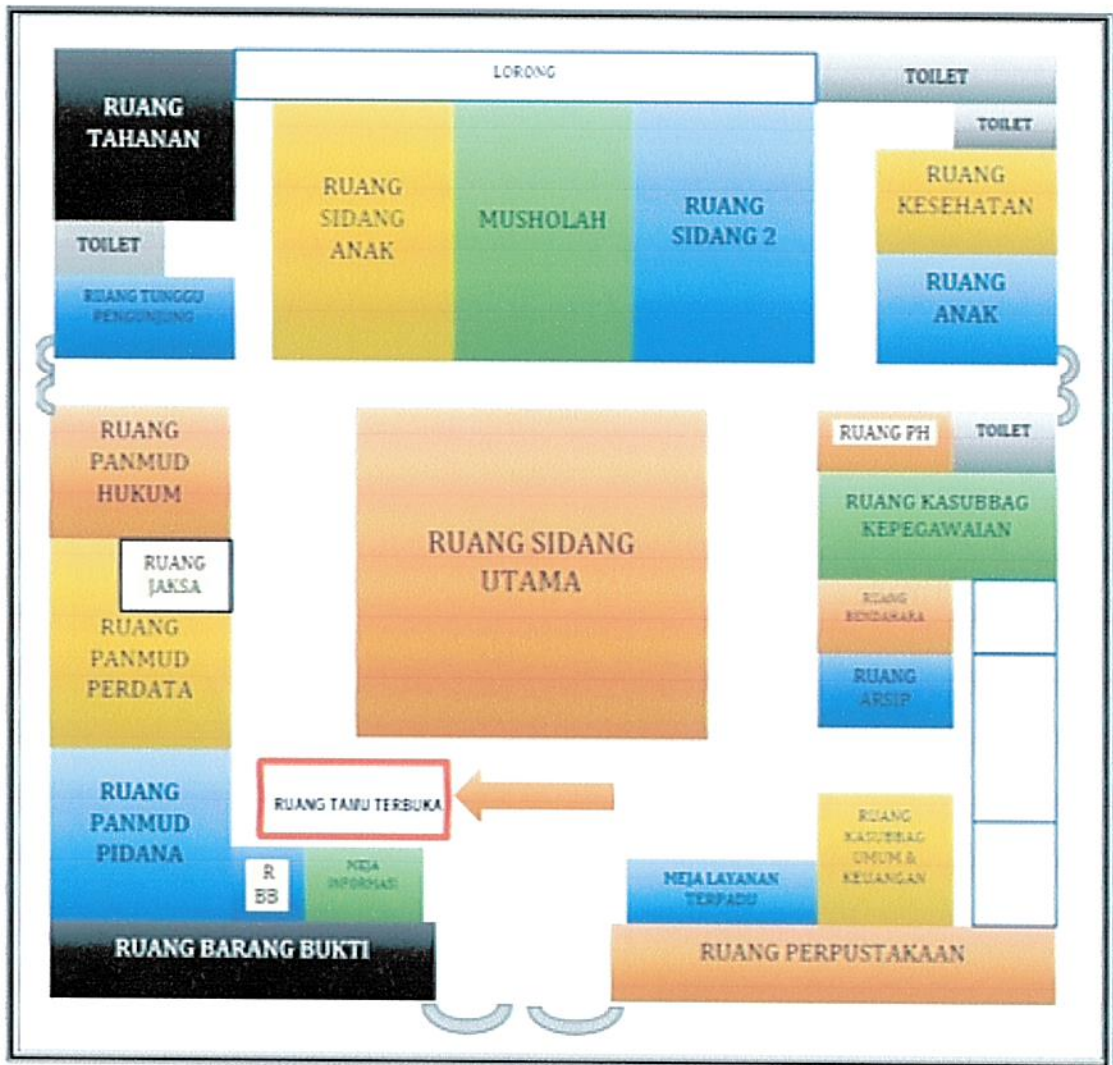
RUANG TAHANAN

LORONG

TOILET

TOILET

RUANG SIDANG ANAK

MUSHOLAH

RUANG SIDANG 2

RUANG KESEHATAN

TOILET

RUANG TUNGGU PENGUNJUNG

RUANG ANAK

RUANG PANMUD HUKUM

RUANG SIDANG UTAMA

RUANG PH

TOILET

RUANG KASUBBAG KEPEGAWAIAN

RUANG JAKSA

RUANG PANMUD PERDATA

RUANG BENDAHARA

RUANG ARSIP

RUANG PANMUD PIDANA

RUANG TAMU TERBUKA

RUANG KASUBBAG UMUM & KEUANGAN

R BB

MEJA INFORMASI

MEJA LAYANAN TERPADU

RUANG BARANG BUKTI

RUANG PERPUSTAKAAN